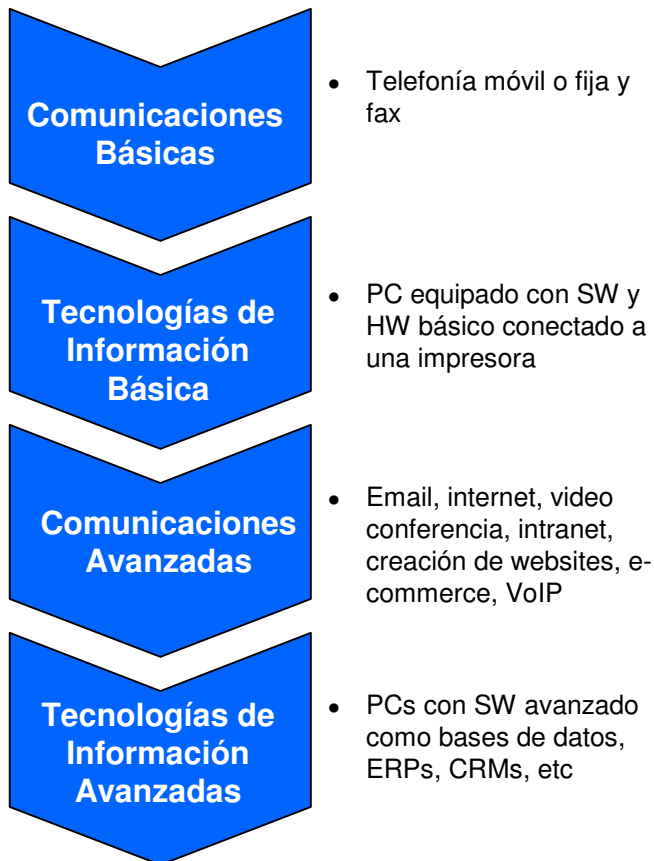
Comunicaciones Básicas

- Telefonía móvil o fija y fax

Tecnologías de Información Básica

- PC equipado con SW y HW básico conectado a una impresora

Comunicaciones Avanzadas

- Email, internet, video conferencia, intranet, creación de websites, e-commerce, VoIP

Tecnologías de Información Avanzadas

- PCs con SW avanzado como bases de datos, ERPs, CRMs, etc